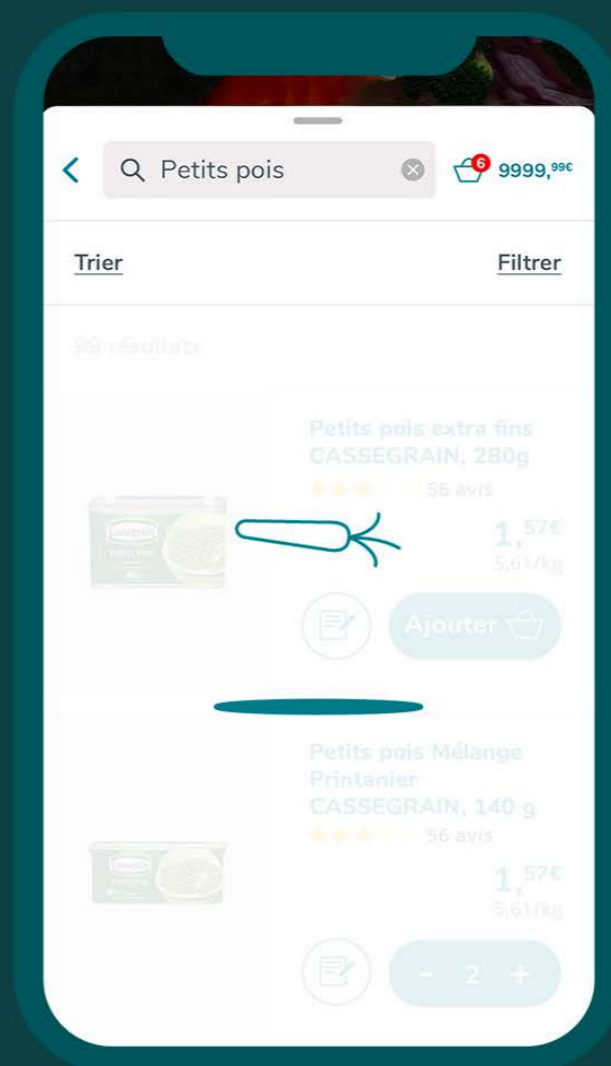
Petits pois

6 9999,99€

Trier

Filtrer

99 résultats

Petits pois extra fins CASSEGRAIN, 280g

56 avis

1,57€
5,61/kg

Ajouter

Petits pois Mélange Printanier CASSEGRAIN, 140 g

56 avis

1,57€
5,61/kg

- 2 +